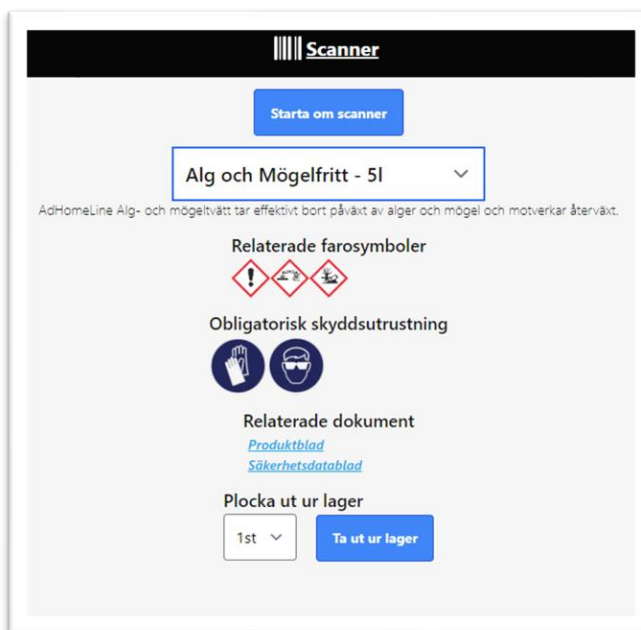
Scanner

Starta om scanner

Alg och Mögelfritt - 5l

AdHomeLine Alg- och mögeltvätt tar effektivt bort påväxt av alger och mögel och motverkar återväxt.

Relaterade farosymboler

Obligatorisk skyddsutrustning

Relaterade dokument

Produktblad

Säkerhetsdatablad

Plocka ut ur lager

1st

Ta ut ur lager